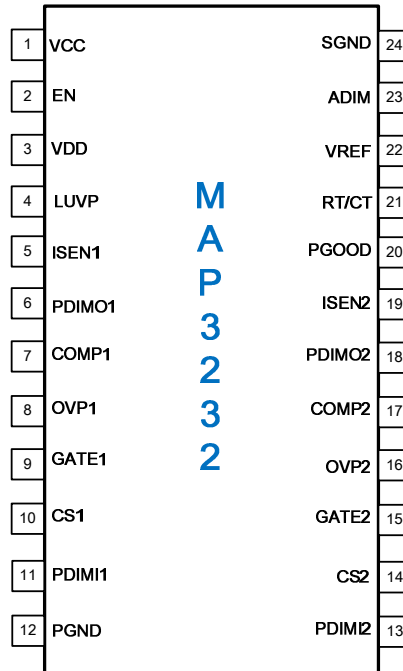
1 VCC
2 EN
3 VDD
4 LUVP
5 ISEN1
6 PDIMO1
7 COMP1
8 OVP1
9 GATE1
10 CS1
11 PDIMI1
12 PGND

MAP3232

SGND 24
ADIM 23
VREF 22
RT/CT 21
PGOOD 20
ISEN2 19
PDIMO2 18
COMP2 17
OVP2 16
GATE2 15
CS2 14
PDIMI2 13